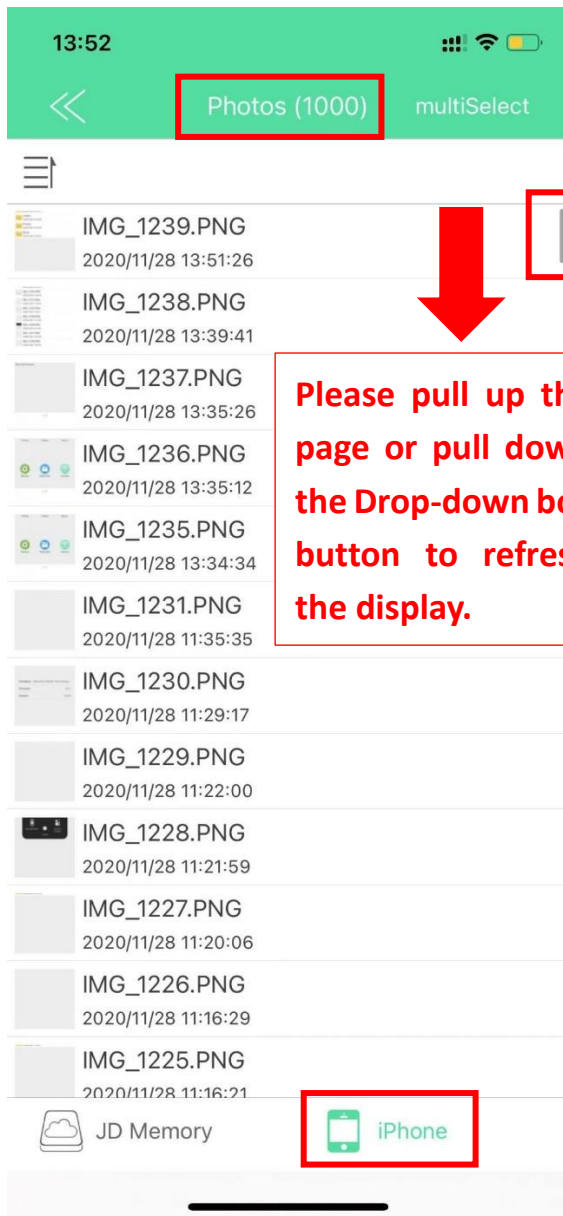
13:52

Photos (1000)

multiSelect

IMG_1239.PNG
2020/11/28 13:51:26

IMG_1238.PNG
2020/11/28 13:39:41

IMG_1237.PNG
2020/11/28 13:35:26

IMG_1236.PNG
2020/11/28 13:35:12

IMG_1235.PNG
2020/11/28 13:34:34

IMG_1231.PNG
2020/11/28 11:35:35

IMG_1230.PNG
2020/11/28 11:29:17

IMG_1229.PNG
2020/11/28 11:22:00

IMG_1228.PNG
2020/11/28 11:21:59

IMG_1227.PNG
2020/11/28 11:20:06

IMG_1226.PNG
2020/11/28 11:16:29

IMG_1225.PNG
2020/11/28 11:16:21

Please pull up th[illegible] page or pull dow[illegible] the Drop-down bo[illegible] button to refres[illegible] the display.

JD Memory

iPhone